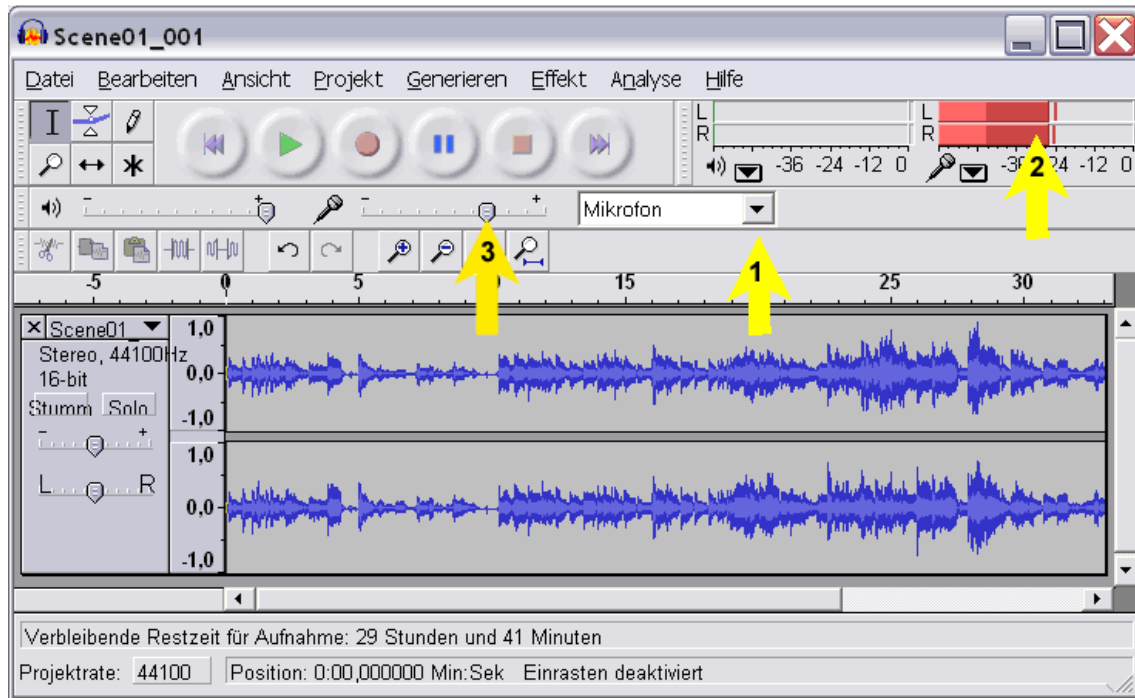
Scene01_001

Datei Bearbeiten Ansicht Projekt Generieren Effekt Analyse Hilfe

L
R
-36 -24 -12 0
L
R
-36 -24 -12 0
2

- +
- +
Mikrofon

3
1

-5 0 5 10 15 20 25 30

Scene01_
Stereo, 44100Hz
16-bit
Stumm Solo
- +
L R
1,0
0,0
-1,0
1,0
0,0
-1,0

Verbleibende Restzeit für Aufnahme: 29 Stunden und 41 Minuten

Projektrate: 44100 Position: 0:00,000000 Min:Sek Einrasten deaktiviert